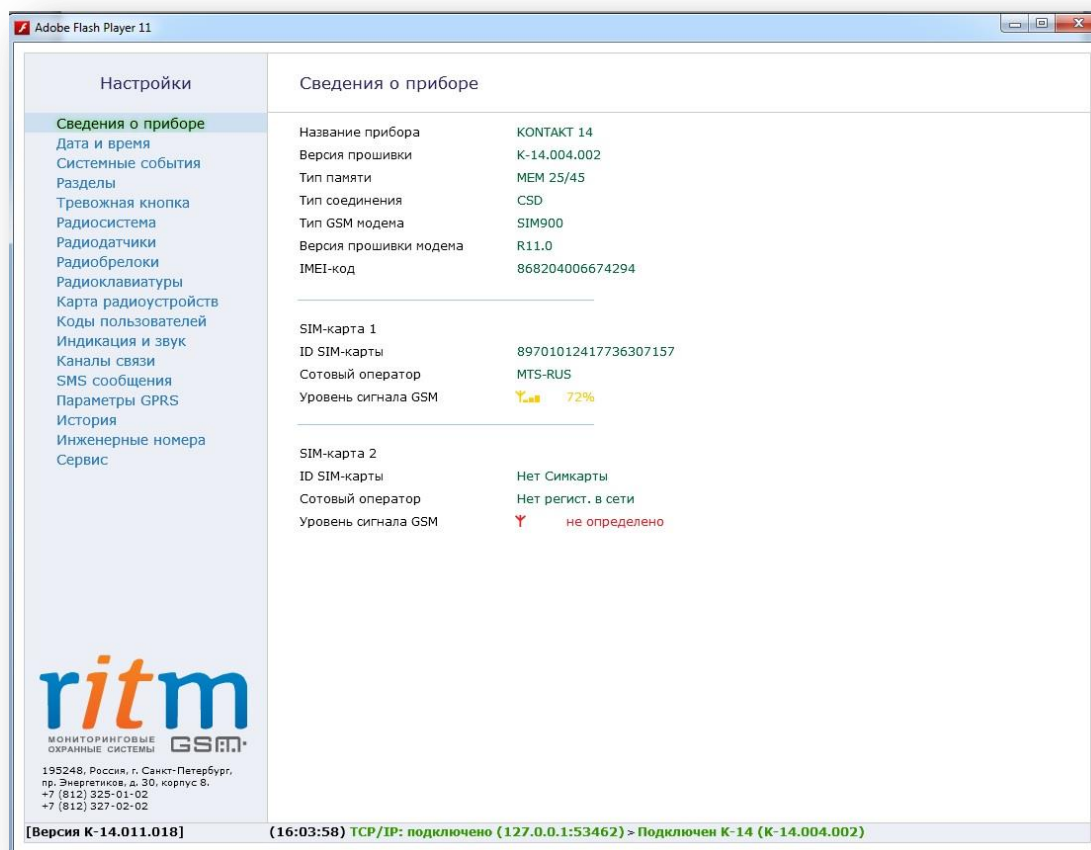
Adobe Flash Player 11

Настройки

Сведения о приборе
Дата и время
Системные события
Разделы
Тревожная кнопка
Радиосистема
Радиодатчики
Радиобрелоки
Радиоклавиатуры
Карта радиоустройств
Коды пользователей
Индикация и звук
Каналы связи
SMS сообщения
Параметры GPRS
История
Инженерные номера
Сервис

ritm
МОНИТОРИНГОВЫЕ ОХРАННЫЕ СИСТЕМЫ GSM

195248, Россия, г. Санкт-Петербург, пр. Энергетиков, д. 30, корпус 8.
+7 (812) 325-01-02
+7 (812) 327-02-02

Сведения о приборе

| | |
|---|---|
| Название прибора | KONTAKT 14 |
| Версия прошивки | K-14.004.002 |
| Тип памяти | MEM 25/45 |
| Тип соединения | CSD |
| Тип GSM модема | SIM900 |
| Версия прошивки модема | R11.0 |
| IMEI-код | 868204006674294 |

SIM-карта 1

| | |
|---|---|
| ID SIM-карты | 89701012417736307157 |
| Сотовый оператор | MTS-RUS |
| Уровень сигнала GSM | 72% |

SIM-карта 2

| | |
|---|---|
| ID SIM-карты | Нет Симкарты |
| Сотовый оператор | Нет регист. в сети |
| Уровень сигнала GSM | не определено |

[Версия K-14.011.018]

(16:03:58) TCP/IP: подключено (127.0.0.1:53462) > Подключен K-14 (K-14.004.002)